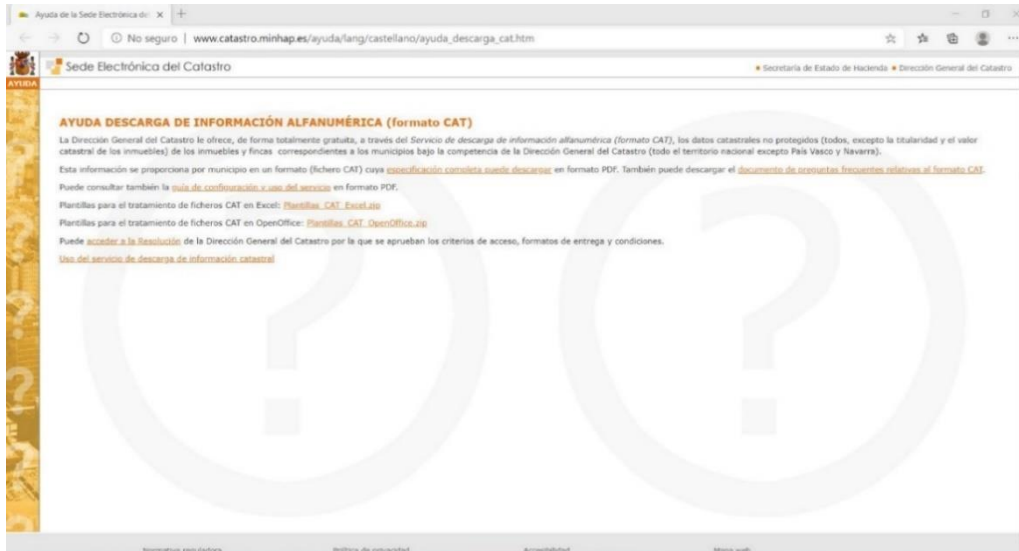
Ayuda de la Sede Electrónica de ×

No seguro | www.catastro.minhap.es/ayuda/lang/castellano/ayuda_descarga_cat.htm

AYUDA

Sede Electrónica del Catastro

• Secretaría de Estado de Hacienda • Dirección General del Catastro

AYUDA DESCARGA DE INFORMACIÓN ALFANUMÉRICA (formato CAT)

La Dirección General del Catastro le ofrece, de forma totalmente gratuita, a través del Servicio de descarga de información alfanumérica (formato CAT), los datos catastrales no protegidos (todos, excepto la titularidad y el valor catastral de los inmuebles) de los inmuebles y fincas correspondientes a los municipios bajo la competencia de la Dirección General del Catastro (todo el territorio nacional excepto País Vasco y Navarra).

Esta información se proporciona por municipio en un formato (fichero CAT) cuya especificación completa puede descargar en formato PDF. También puede descargar el documento de preguntas frecuentes relativas al formato CAT.

Puede consultar también la guía de configuración y uso del servicio en formato PDF.

Plantillas para el tratamiento de ficheros CAT en Excel: Plantillas_CAT_Excel.zip

Plantillas para el tratamiento de ficheros CAT en OpenOffice: Plantillas_CAT_OpenOffice.zip

Puede acceder a la Resolución de la Dirección General del Catastro por la que se aprueban los criterios de acceso, formatos de entrega y condiciones.

Uso del servicio de descarga de información catastral

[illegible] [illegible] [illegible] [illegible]